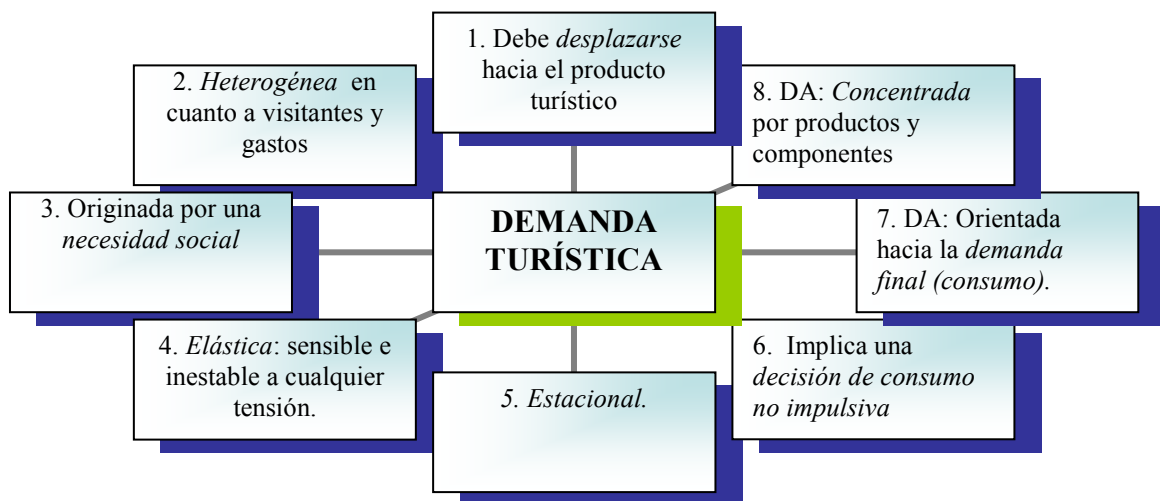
DEMANDA TURÍSTICA

1. Debe desplazarse hacia el producto turístico

2. Heterogénea en cuanto a visitantes y gastos

3. Originada por una necesidad social

4. Elástica: sensible e inestable a cualquier tensión.

5. Estacional.

6. Implica una decisión de consumo no impulsiva

7. DA: Orientada hacia la demanda final (consumo).

8. DA: Concentrada por productos y componentes